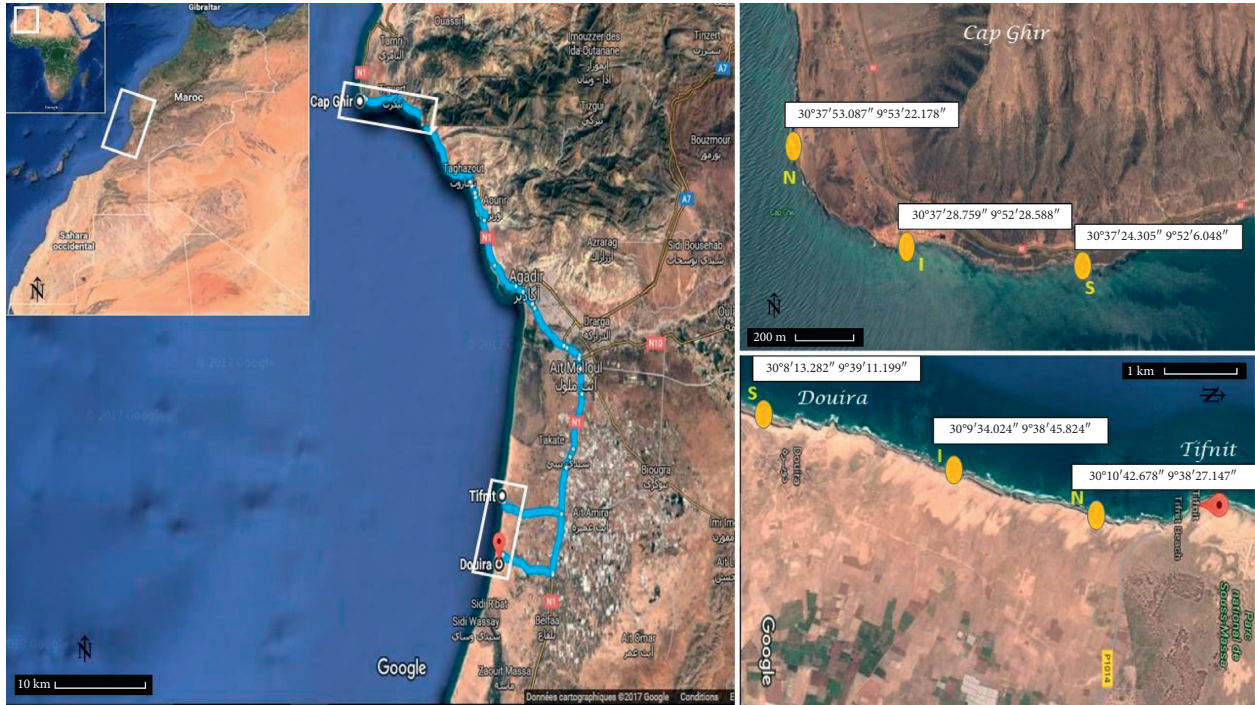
Gibraltar
Maroc
Sahara occidental
N

Cap Ghir
Tamri
Imouzzer des Ida Outanane
Taghazout
Aourir
Agadir
Azrarag
Drarga
Ait Melloul
Tifnit
Douira
Sidi R'bat
Sidi Wassay
Belfaa
Zaouit Massa
Biougra
Ait Amira
Ait Omar
Bouzmour
Sidi Bousehab
A7
N1
N10
© 2017 Google
N
10 km
Google
Données cartographiques ©2017 Google Conditions

Cap Ghir
30°37′53.087″ 9°53′22.178″
N
30°37′28.759″ 9°52′28.588″
I
30°37′24.305″ 9°52′6.048″
S
N
200 m

30°8′13.282″ 9°39′11.199″
1 km
S
Douira
30°9′34.024″ 9°38′45.824″
Tifnit
I
30°10′42.678″ 9°38′27.147″
N
Tifnit Beach
Parc national de Souss-Massa
P1014
Google